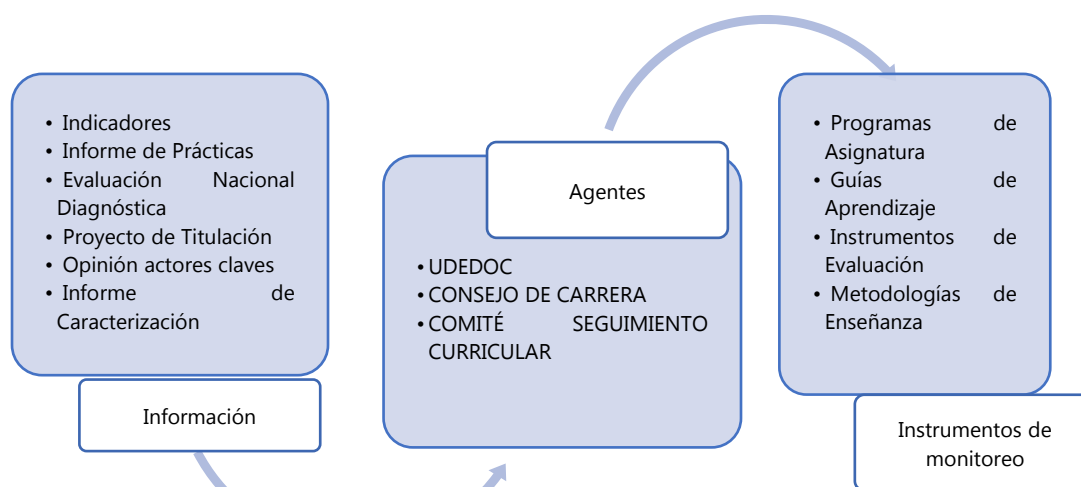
- Indicadores
- Informe de Prácticas
- Evaluación Nacional Diagnóstica
- Proyecto de Titulación
- Opinión actores claves
- Informe de Caracterización

Información

Agentes

- UDEDOC
- CONSEJO DE CARRERA
- COMITÉ SEGUIMIENTO CURRICULAR

- Programas de Asignatura
- Guías de Aprendizaje
- Instrumentos de Evaluación
- Metodologías de Enseñanza

Instrumentos de monitoreo